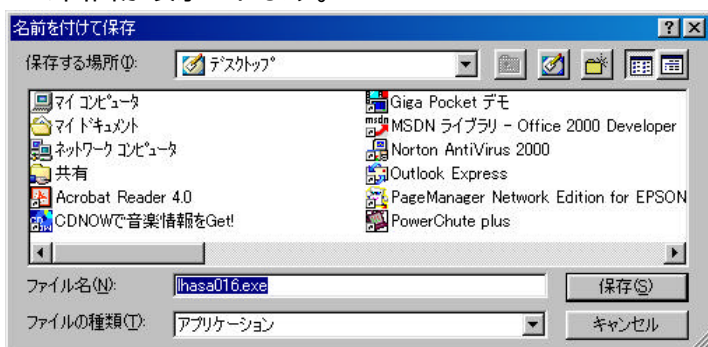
名前を付けて保存

保存する場所(I): デスクトップ

マイ コンピュータ
マイ ドキュメント
ネットワーク コンピュータ
共有
Acrobat Reader 4.0
CDNOWで音楽情報をGet!

Giga Pocket デモ
MSDN ライブラリ - Office 2000 Developer
Norton AntiVirus 2000
Outlook Express
PageManager Network Edition for EPSON
PowerChute plus

ファイル名(N): lhasa016.exe
保存(S)
ファイルの種類(T): アプリケーション
キャンセル